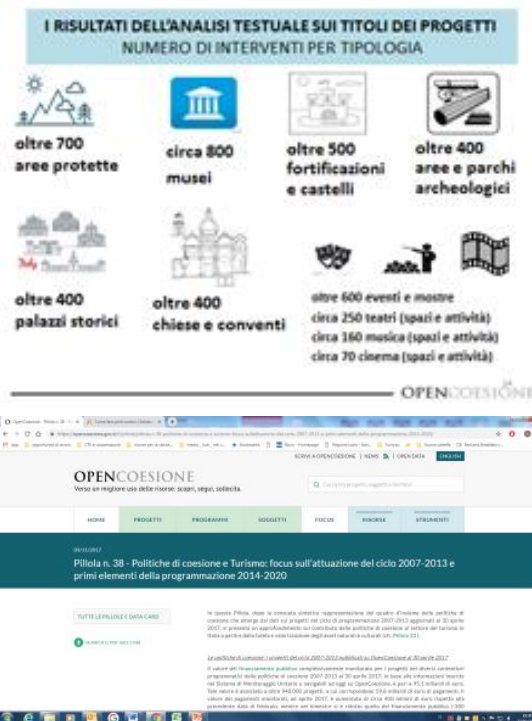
I RISULTATI DELL'ANALISI TESTUALE SUI TITOLI DEI PROGETTI
NUMERO DI INTERVENTI PER TIPOLOGIA

oltre 700 aree protette

circa 800 musei

oltre 500 fortificazioni e castelli

oltre 400 aree e parchi archeologici

oltre 400 palazzi storici

oltre 400 chiese e conventi

oltre 600 eventi e mostre
circa 250 teatri (spazi e attività)
circa 160 musica (spazi e attività)
circa 70 cinema (spazi e attività)

OPENCOESIONE

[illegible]

TORNA A OPENCOESIONE | NEWS | OPEN DATA | ENGLISH

OPENCOESIONE
Verso un migliore uso delle risorse: scopri, segui, sollecita.

HOME | PROGETTI | PROGRAMMI | SOGGETTI | FOCUS | RISORSE | STRUMENTI

09/11/2017

Pillola n. 38 - Politiche di coesione e Turismo: focus sull'attuazione del ciclo 2007-2013 e primi elementi della programmazione 2014-2020

TUTTE LE PILLOLE E DATA CARD

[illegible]

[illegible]